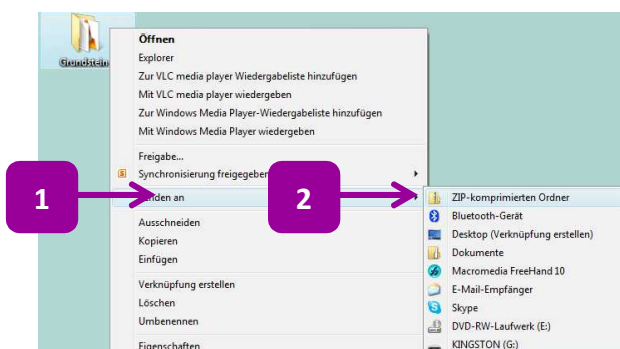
Grundstein

Öffnen
Explorer
Zur VLC media player Wiedergabeliste hinzufügen
Mit VLC media player wiedergeben
Zur Windows Media Player-Wiedergabeliste hinzufügen
Mit Windows Media Player wiedergeben

Freigabe...
Synchronisierung freigegeben

1

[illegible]nden an

2

Ausschneiden
Kopieren
Einfügen

Verknüpfung erstellen
Löschen
Umbenennen

Eigenschaften

ZIP-komprimierten Ordner
Bluetooth-Gerät
Desktop (Verknüpfung erstellen)
Dokumente
Macromedia FreeHand 10
E-Mail-Empfänger
Skype
DVD-RW-Laufwerk (E:)
KINGSTON (G:)